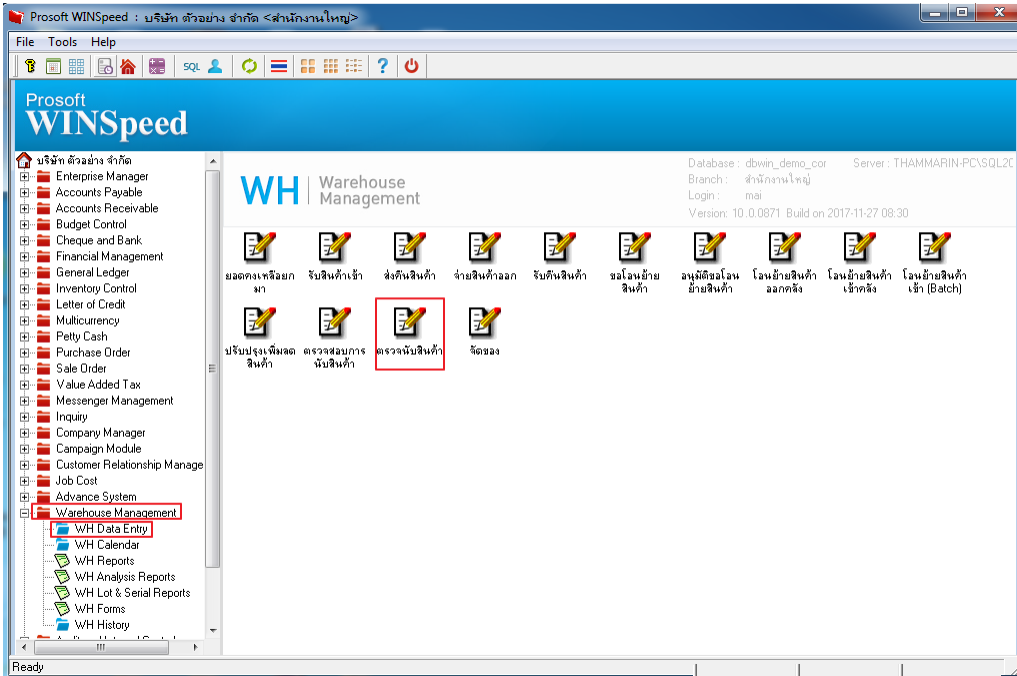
Prosoft WINSpeed : บริษัท ตัวอย่าง จำกัด <สำนักงานใหญ่>

File Tools Help

SQL

Prosoft
WINSpeed

บริษัท ตัวอย่าง จำกัด
Enterprise Manager
Accounts Payable
Accounts Receivable
Budget Control
Cheque and Bank
Financial Management
General Ledger
Inventory Control
Letter of Credit
Multicurrency
Petty Cash
Purchase Order
Sale Order
Value Added Tax
Messenger Management
Inquiry
Company Manager
Campaign Module
Customer Relationship Manage
Job Cost
Advance System
Warehouse Management
WH Data Entry
WH Calendar
WH Reports
WH Analysis Reports
WH Lot & Serial Reports
WH Forms
WH History

Database : dbwin_demo_cor Server : THAMMARIN-PC\SQL20
Branch : สำนักงานใหญ่
Login : mai
Version: 10.0.0871 Build on 2017-11-27 08:30

WH Warehouse Management

ยอดคงเหลือยกมา
รับสินค้าเข้า
ส่งคืนสินค้า
จ่ายสินค้าออก
รับคืนสินค้า
ขอโอนย้ายสินค้า
อนุมัติขอโอนย้ายสินค้า
โอนย้ายสินค้าออกคลัง
โอนย้ายสินค้าเข้าคลัง
โอนย้ายสินค้าเข้า (Batch)
ปรับปรุงเพิ่มลดสินค้า
ตรวจสอบการนับสินค้า
ตรวจนับสินค้า
จัดของ

Ready